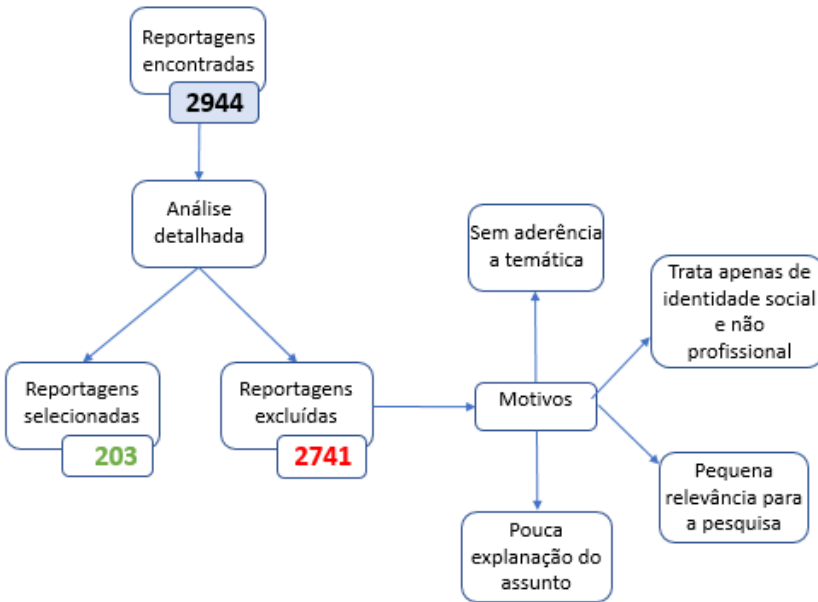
Reportagens encontradas
2944

Análise detalhada

Reportagens selecionadas
203

Reportagens excluídas
2741

Motivos

Sem aderência a temática

Trata apenas de identidade social e não profissional

Pequena relevância para a pesquisa

Pouca explanação do assunto